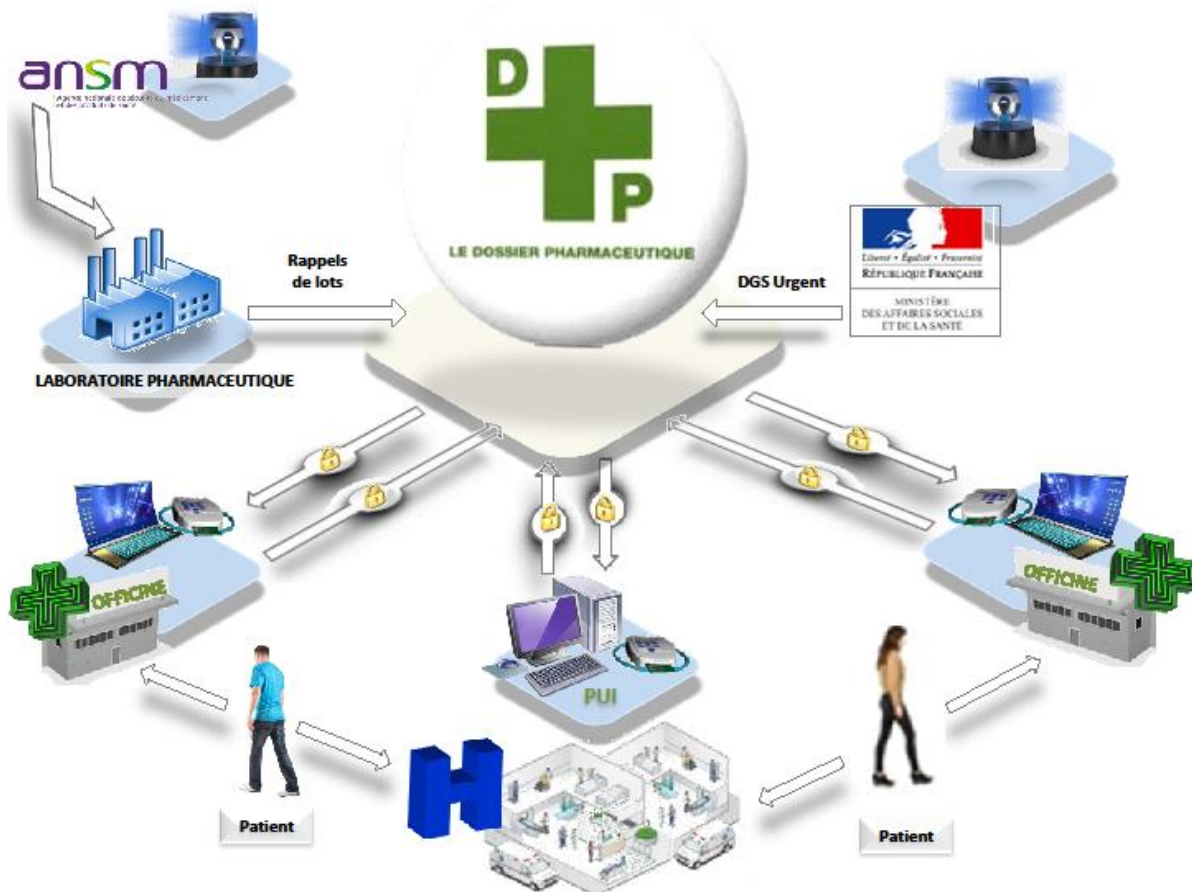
ansm
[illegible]

D
P
LE DOSSIER PHARMACEUTIQUE

Rappels de lots

DGS Urgent

Liberté • Égalité • Fraternité
RÉPUBLIQUE FRANÇAISE
MINISTÈRE DES AFFAIRES SOCIALES ET DE LA SANTÉ

LABORATOIRE PHARMACEUTIQUE

OFFICINE

OFFICINE

PUI

H

Patient

Patient